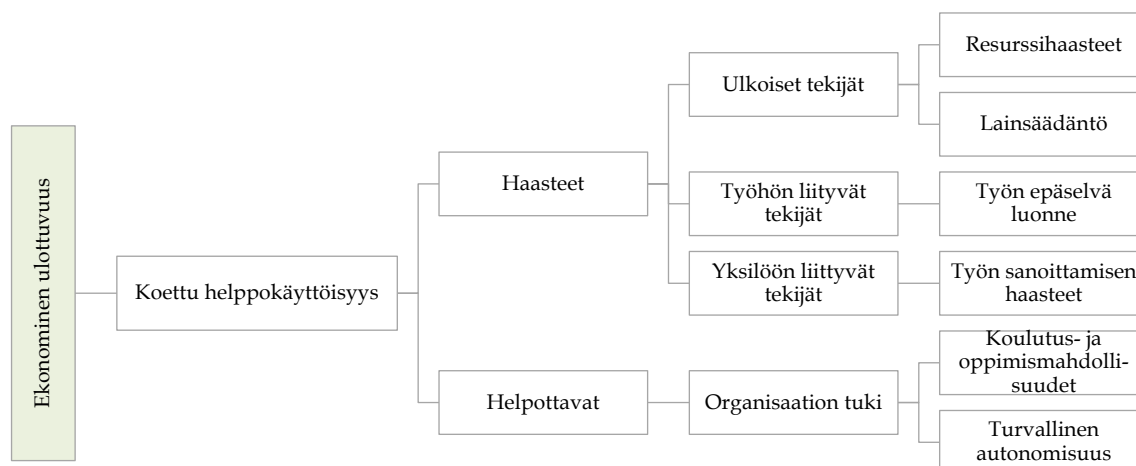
Ekonominen ulottuvuus

Koettu helppokäyttöisyys

Haasteet

Helpottavat

Ulkoiset tekijät

Työhön liittyvät tekijät

Yksilöön liittyvät tekijät

Organisaation tuki

Resurssihaasteet

Lainsäädäntö

Työn epäselvä luonne

Työn sanoittamisen haasteet

Koulutus- ja oppimismahdollisuudet

Turvallinen autonomisuus